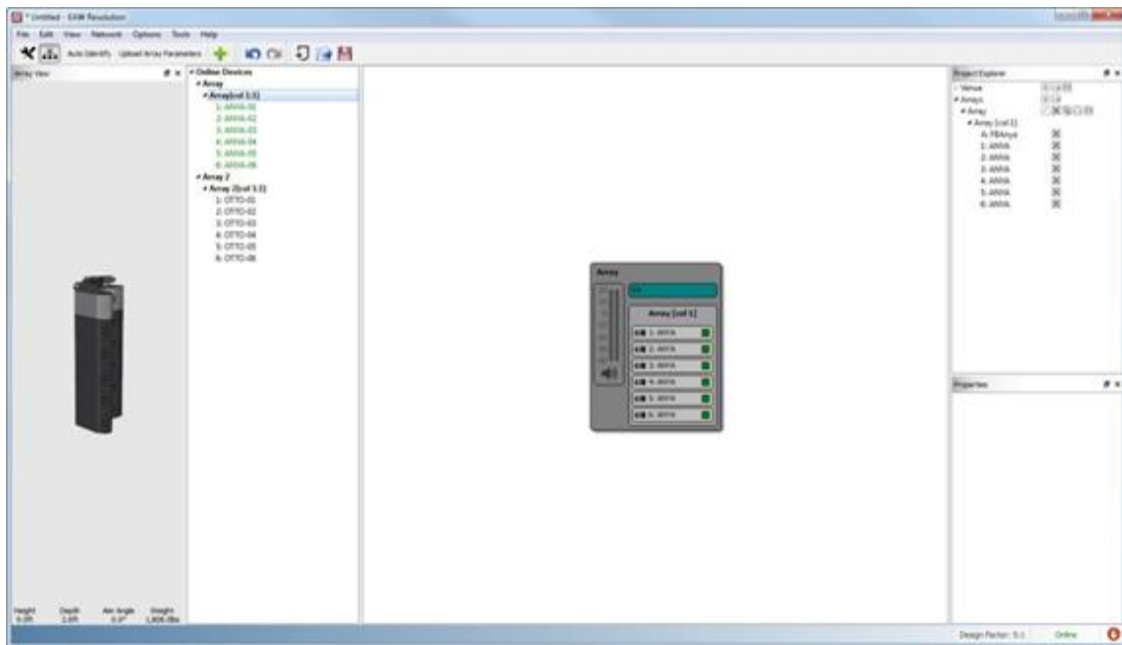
* Untitled - EAW Resolution

File Edit View Network Options Tools Help

Auto Identify Upload Array Parameters

Array View

Online Devices
Array
Array[col 1:1]
1: ANYA-01
2: ANYA-02
3: ANYA-03
4: ANYA-04
5: ANYA-05
6: ANYA-06
Array 2
Array 2[col 1:1]
1: OTTO-01
2: OTTO-02
3: OTTO-03
4: OTTO-04
5: OTTO-05
6: OTTO-06

Array
Array [col 1]
1: ANYA
2: ANYA
3: ANYA
4: ANYA
5: ANYA
6: ANYA

Project Explorer
Venue
Arrays
Array
Array [col 1]
A: FBAnya
1: ANYA
2: ANYA
3: ANYA
4: ANYA
5: ANYA
6: ANYA

Properties

Height 9.0ft Depth 2.6ft Aim Angle 0.0° Weight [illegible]

Design Factor: 5:1 Online